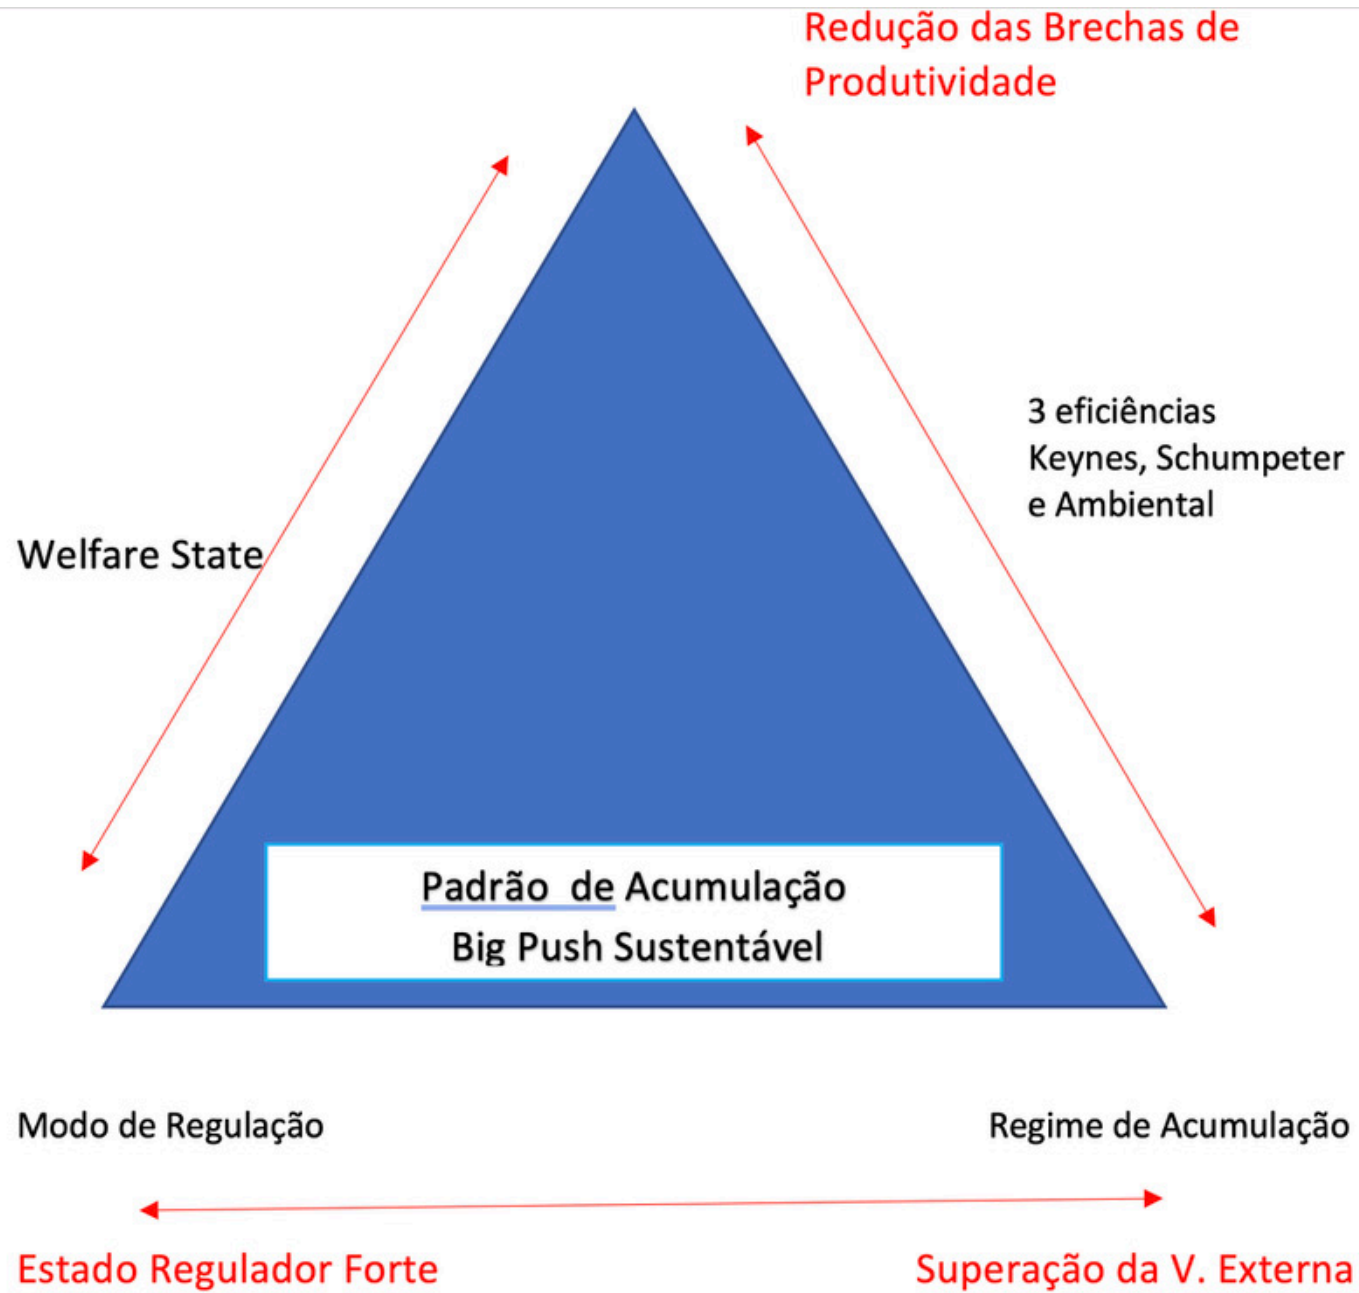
Redução das Brechas de Produtividade

Welfare State

3 eficiências
Keynes, Schumpeter
e Ambiental

Padrão de Acumulação
Big Push Sustentável

Modo de Regulação

Regime de Acumulação

Estado Regulador Forte

Superação da V. Externa